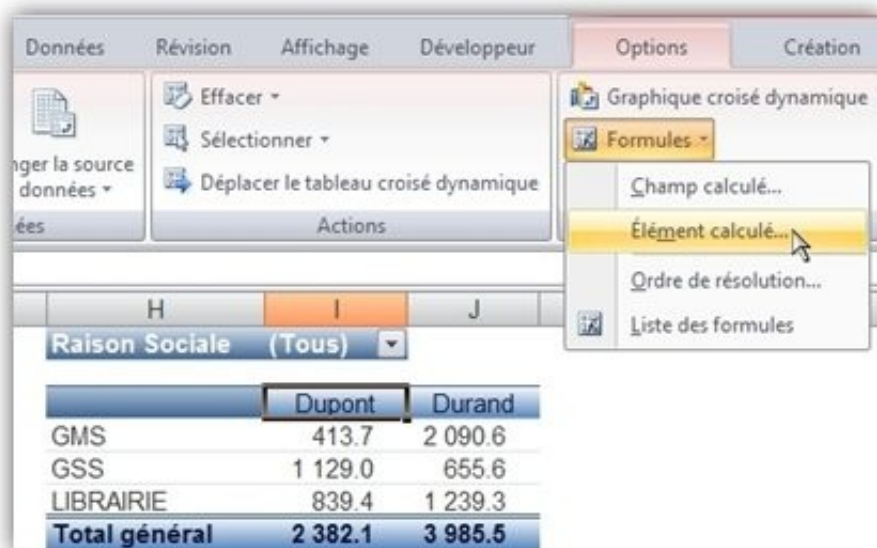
Données Révision Affichage Développeur Options Création

nger la source données ▾
ées

Effacer ▾
Sélectionner ▾
Déplacer le tableau croisé dynamique
Actions

Graphique croisé dynamique
Formules ▾
Champ calculé...
Élément calculé...
Ordre de résolution...
Liste des formules

H I J

Raison Sociale (Tous)

| | Dupont | Durand |
|---|---|---|
| GMS | 413.7 | 2 090.6 |
| GSS | 1 129.0 | 655.6 |
| LIBRAIRIE | 839.4 | 1 239.3 |
| Total général | 2 382.1 | 3 985.5 |